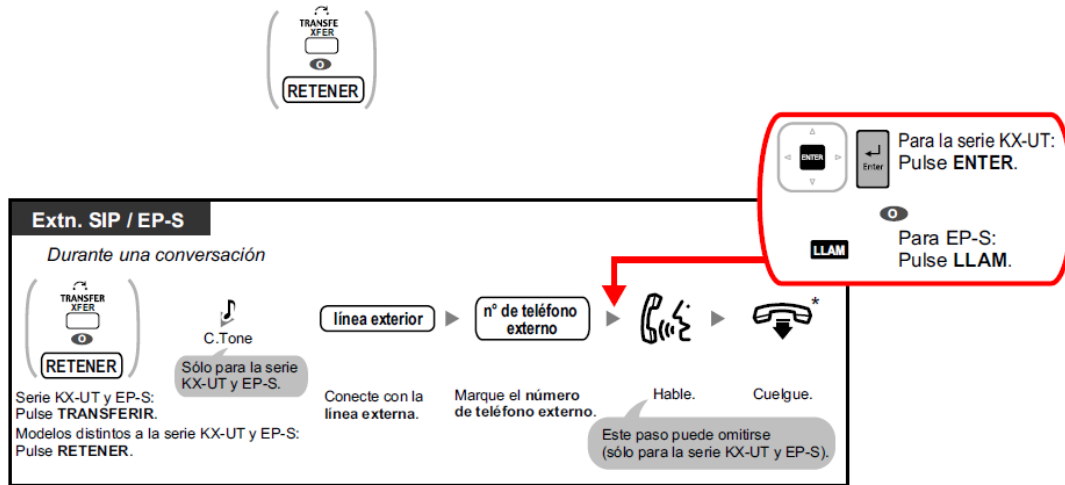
TRANSFE
XFER
O
RETENER

ENTER
Enter
Para la serie KX-UT:
Pulse **ENTER**.

O
LLAM
Para EP-S:
Pulse **LLAM**.

Extn. SIP / EP-S

*Durante una conversación*

TRANSFER
XFER
O
RETENER

C.Tone

Sólo para la serie KX-UT y EP-S.

línea exterior

nº de teléfono externo

*

Serie KX-UT y EP-S:
Pulse **TRANSFERIR**.
Modelos distintos a la serie KX-UT y EP-S:
Pulse **RETENER**.

Conecte con la **línea externa**.

Marque el **número de teléfono externo**.

Hable.

Cuelgue.

Este paso puede omitirse (sólo para la serie KX-UT y EP-S).